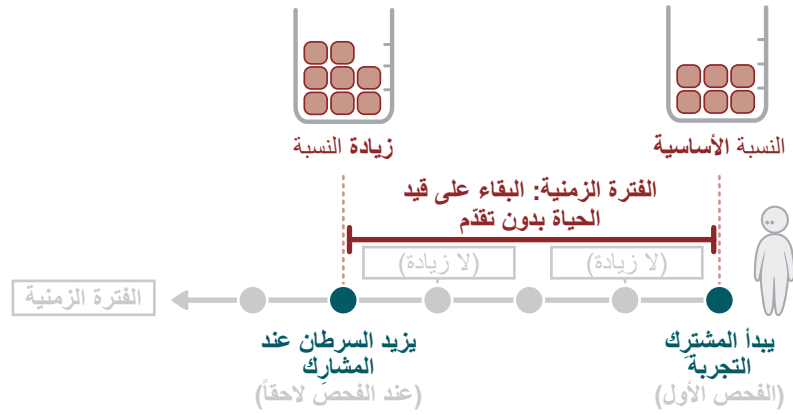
زيادة النسبة

النسبة الأساسية

الفترة الزمنية: البقاء على قيد الحياة بدون تقدّم

(لا زيادة)

(لا زيادة)

الفترة الزمنية

يزيد السرطان عند المشارِك
(عند الفحص لاحقاً)

يبدأ المشترك التجربة
(الفحص الأول)